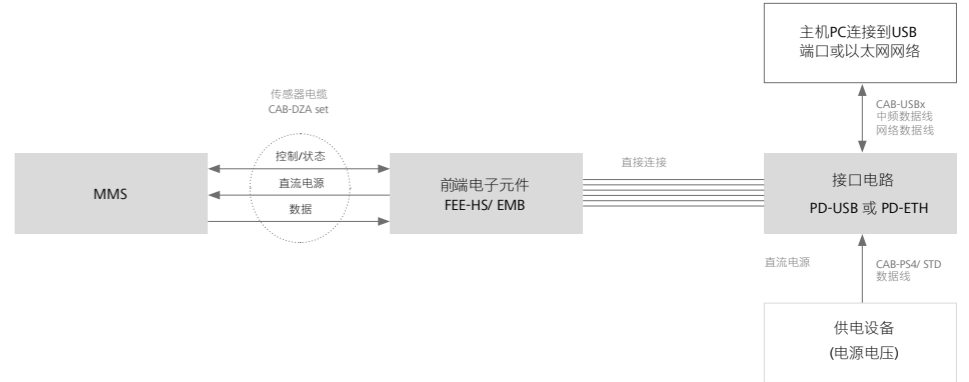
主机PC连接到USB
端口或以太网网络

CAB-USBx
中频数据线
网络数据线

传感器电缆
CAB-DZA set

MMS

控制/状态

直流电源

数据

前端电子元件
FEE-HS/ EMB

直接连接

接口电路
PD-USB 或 PD-ETH

直流电源

CAB-PS4/ STD
数据线

供电设备
(电源电压)